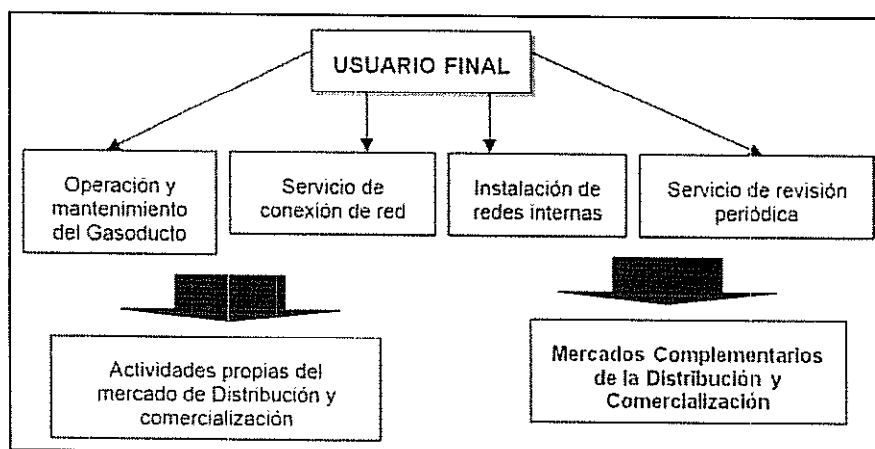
USUARIO FINAL

Operación y mantenimiento del Gasoducto

Servicio de conexión de red

Instalación de redes internas

Servicio de revisión periódica

Actividades propias del mercado de Distribución y comercialización

Mercados Complementarios de la Distribución y Comercialización